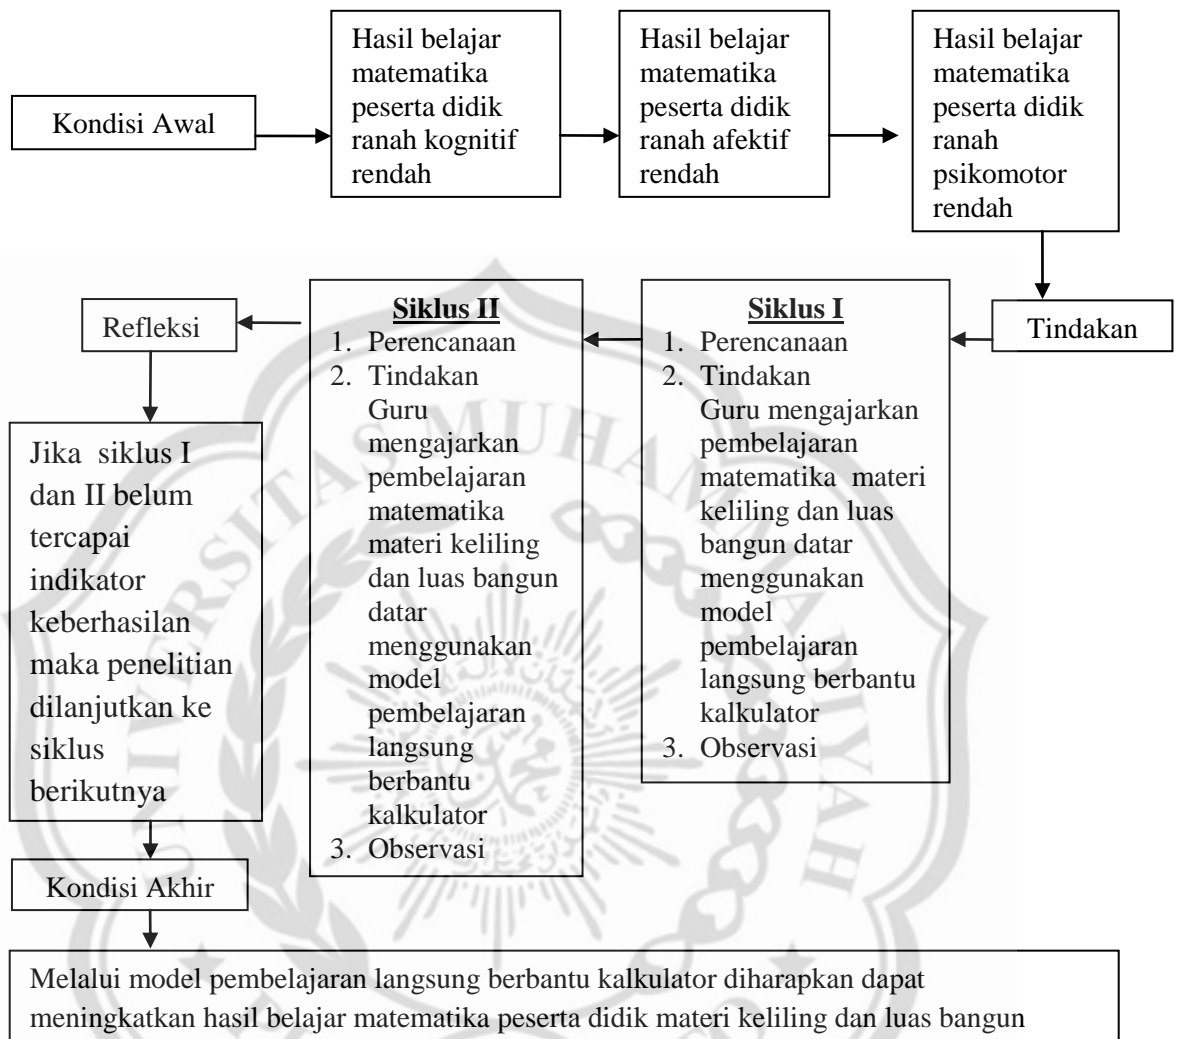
Kondisi Awal

Hasil belajar matematika peserta didik ranah kognitif rendah

Hasil belajar matematika peserta didik ranah afektif rendah

Hasil belajar matematika peserta didik ranah psikomotor rendah

Tindakan

**Siklus I**
1. Perencanaan
2. Tindakan
Guru mengajarkan pembelajaran matematika materi keliling dan luas bangun datar menggunakan model pembelajaran langsung berbantu kalkulator
3. Observasi

**Siklus II**
1. Perencanaan
2. Tindakan
Guru mengajarkan pembelajaran matematika materi keliling dan luas bangun datar menggunakan model pembelajaran langsung berbantu kalkulator
3. Observasi

Refleksi

Jika siklus I dan II belum tercapai indikator keberhasilan maka penelitian dilanjutkan ke siklus berikutnya

Kondisi Akhir

Melalui model pembelajaran langsung berbantu kalkulator diharapkan dapat meningkatkan hasil belajar matematika peserta didik materi keliling dan luas bangun